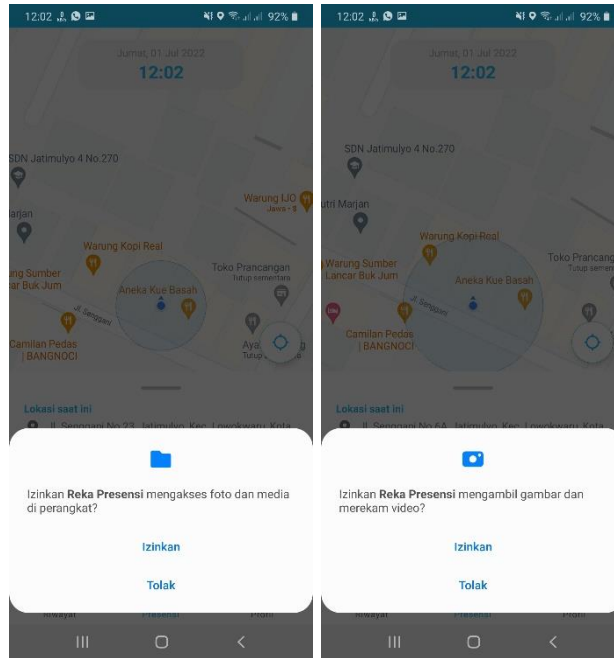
12:02 92%

Jumat, 01 Jul 2022

12:02

SDN Jatimulyo 4 No.270

arjan

Warung IJO

Jawa • $

Warung Kopi Real

ung Sumber

ar Buk Jum

Toko Prancangan

Tutup sementara

Aneka Kue Basah

Jl. Senggani

Camilan Pedas

| BANGNOCI

Aya

Tutup

Lokasi saat ini

Jl. Senggani No.23, Jatimulyo, Kec. Lowokwaru, Kota

Izinkan Reka Presensi mengakses foto dan media di perangkat?

Izinkan

Tolak

Riwayat Presensi Profil

12:02 92%

Jumat, 01 Jul 2022

12:02

SDN Jatimulyo 4 No.270

utri Marjan

Warung Kopi Real

Warung Sumber

Lancar Buk Jum

Toko Prancang

Tutup semen

Aneka Kue Basah

Jl. Senggani

Camilan Pedas

| BANGNOCI

Lokasi saat ini

Jl. Senggani No.6A, Jatimulyo, Kec. Lowokwaru, Kota

Izinkan Reka Presensi mengambil gambar dan merekam video?

Izinkan

Tolak

Riwayat Presensi Profil